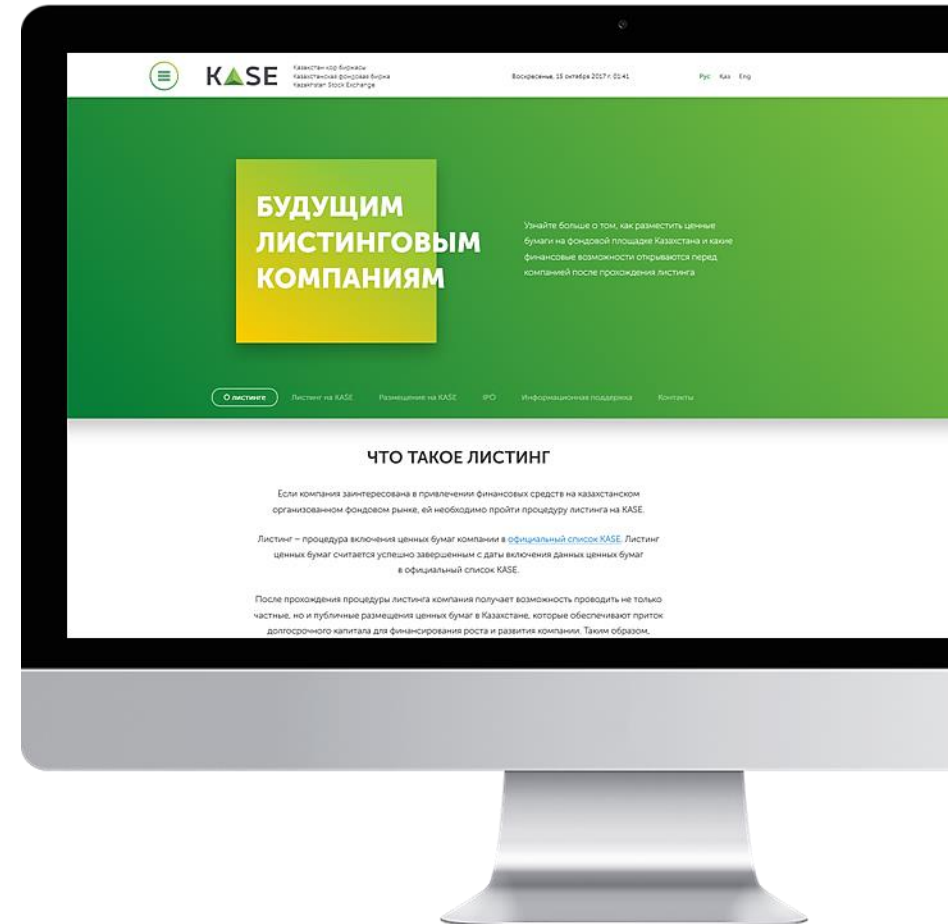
KASE Қазақстан қор биржасы
Казахстанская фондовая биржа
Kazakhstan Stock Exchange

Воскресенье, 15 октября 2017 г. 01:41

Рус Каз Eng

БУДУЩИМ ЛИСТИНГОВЫМ КОМПАНИЯМ

Узнайте больше о том, как разместить ценные бумаги на фондовой площадке Казахстана и какие финансовые возможности открываются перед компанией после прохождения листинга

О листинге Листинг на KASE Размещения на KASE IPO Информационная поддержка Контакты

ЧТО ТАКОЕ ЛИСТИНГ

Если компания заинтересована в привлечении финансовых средств на казахстанском организованном фондовом рынке, ей необходимо пройти процедуру листинга на KASE.

Листинг – процедура включения ценных бумаг компании в официальный список KASE. Листинг ценных бумаг считается успешно завершенным с даты включения данных ценных бумаг в официальный список KASE.

После прохождения процедуры листинга компания получает возможность проводить не только частные, но и публичные размещения ценных бумаг в Казахстане, которые обеспечивают приток долгосрочного капитала для финансирования роста и развития компании. Таким образом,